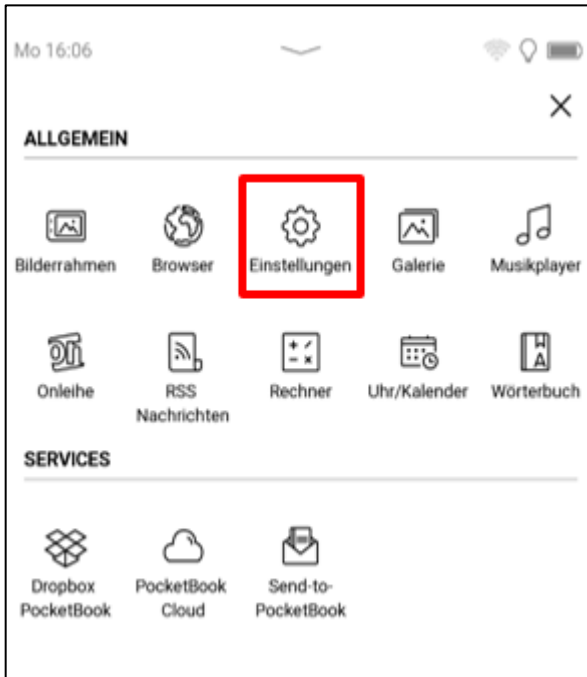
Mo 16:06

×

ALLGEMEIN

Bilderrahmen

Browser

Einstellungen

Galerie

Musikplayer

Onleihe

RSS Nachrichten

Rechner

Uhr/Kalender

Wörterbuch

SERVICES

Dropbox PocketBook

PocketBook Cloud

Send-to-PocketBook